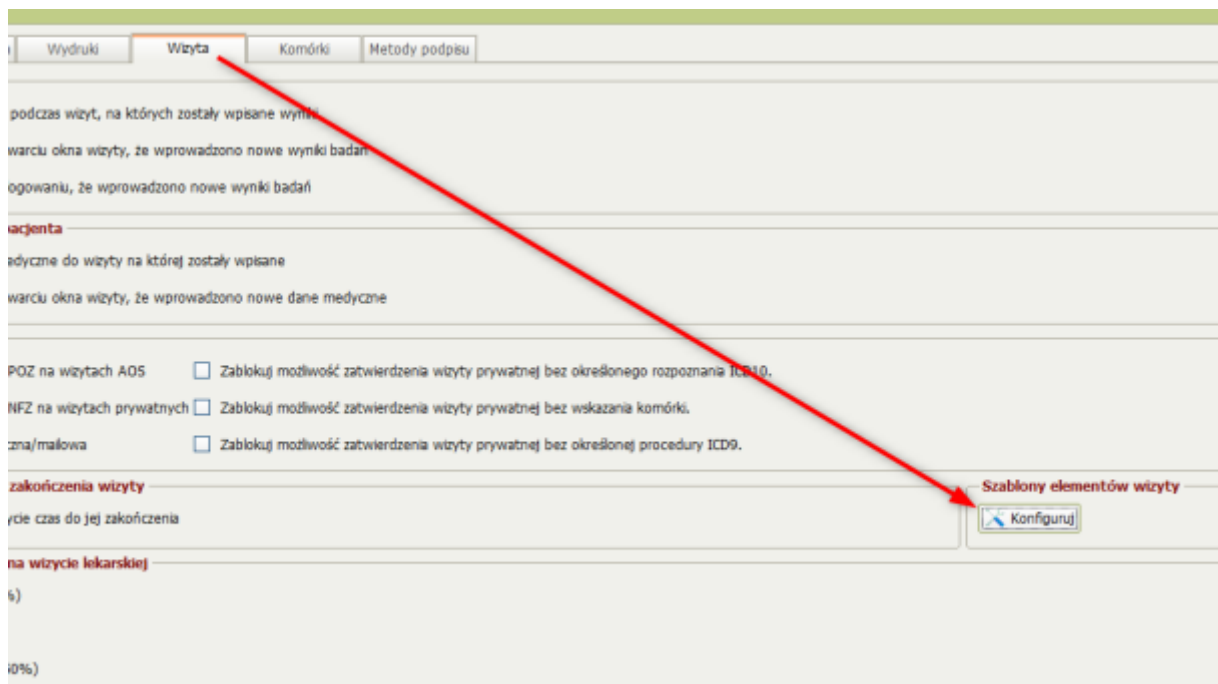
Wydruki | Wizyta | Komórki | Metody podpisu

podczas wizyt, na których zostały wpisane wyniki

warciu okna wizyty, że wprowadzono nowe wyniki badań

ogowaniu, że wprowadzono nowe wyniki badań

acjenta

adyczne do wizyty na której zostały wpisane

warciu okna wizyty, że wprowadzono nowe dane medyczne

POZ na wizytach AOS
Zablokuj możliwość zatwierdzenia wizyty prywatnej bez określonego rozpoznania ICD10.

NFZ na wizytach prywatnych
Zablokuj możliwość zatwierdzenia wizyty prywatnej bez wskazania komórki.

czna/mailowa
Zablokuj możliwość zatwierdzenia wizyty prywatnej bez określonej procedury ICD9.

zakończenia wizyty

ycie czas do jej zakończenia

Szablony elementów wizyty

Konfiguruj

na wizycie lekarskiej

%)

50%)